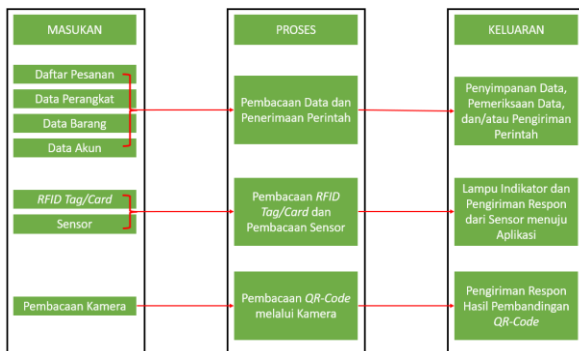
MASUKAN

Daftar Pesanan

Data Perangkat

Data Barang

Data Akun

*RFID Tag/Card*

Sensor

Pembacaan Kamera

PROSES

Pembacaan Data dan Penerimaan Perintah

Pembacaan *RFID Tag/Card* dan Pembacaan Sensor

Pembacaan *QR-Code* melalui Kamera

KELUARAN

Penyimpanan Data, Pemeriksaan Data, dan/atau Pengiriman Perintah

Lampu Indikator dan Pengiriman Respon dari Sensor menuju Aplikasi

Pengiriman Respon Hasil Pembandingan *QR-Code*